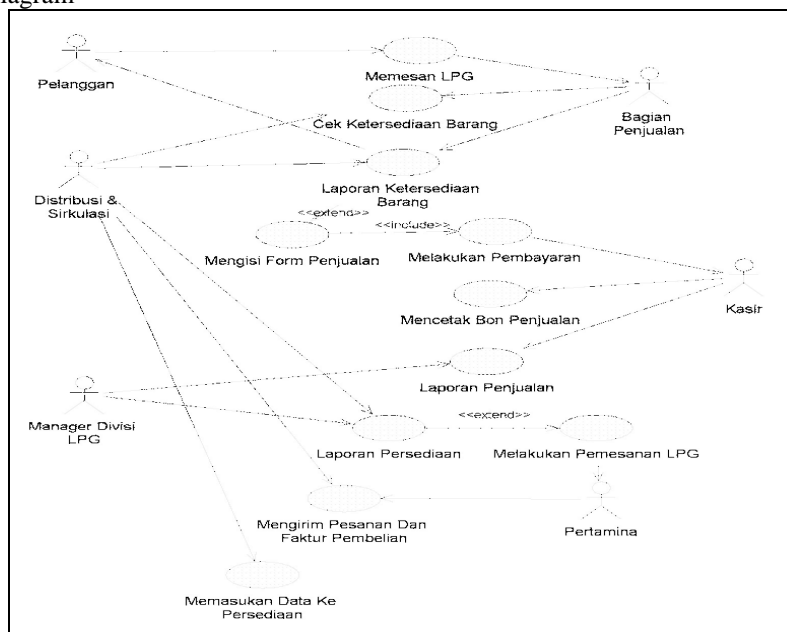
iagram

Pelanggan

Memesan LPG

Bagian Penjualan

Cek Ketersediaan Barang

Distribusi & Sirkulasi

Laporan Ketersediaan Barang

<<extend>>

<<include>>

Mengisi Form Penjualan

Melakukan Pembayaran

Kasir

Mencetak Bon Penjualan

Laporan Penjualan

Manager Divisi LPG

<<excend>>

Laporan Persediaan

Melakukan Pemesanan LPG

Mengirim Pesanan Dan Faktur Pembelian

Pertamina

Memasukan Data Ke Persediaan